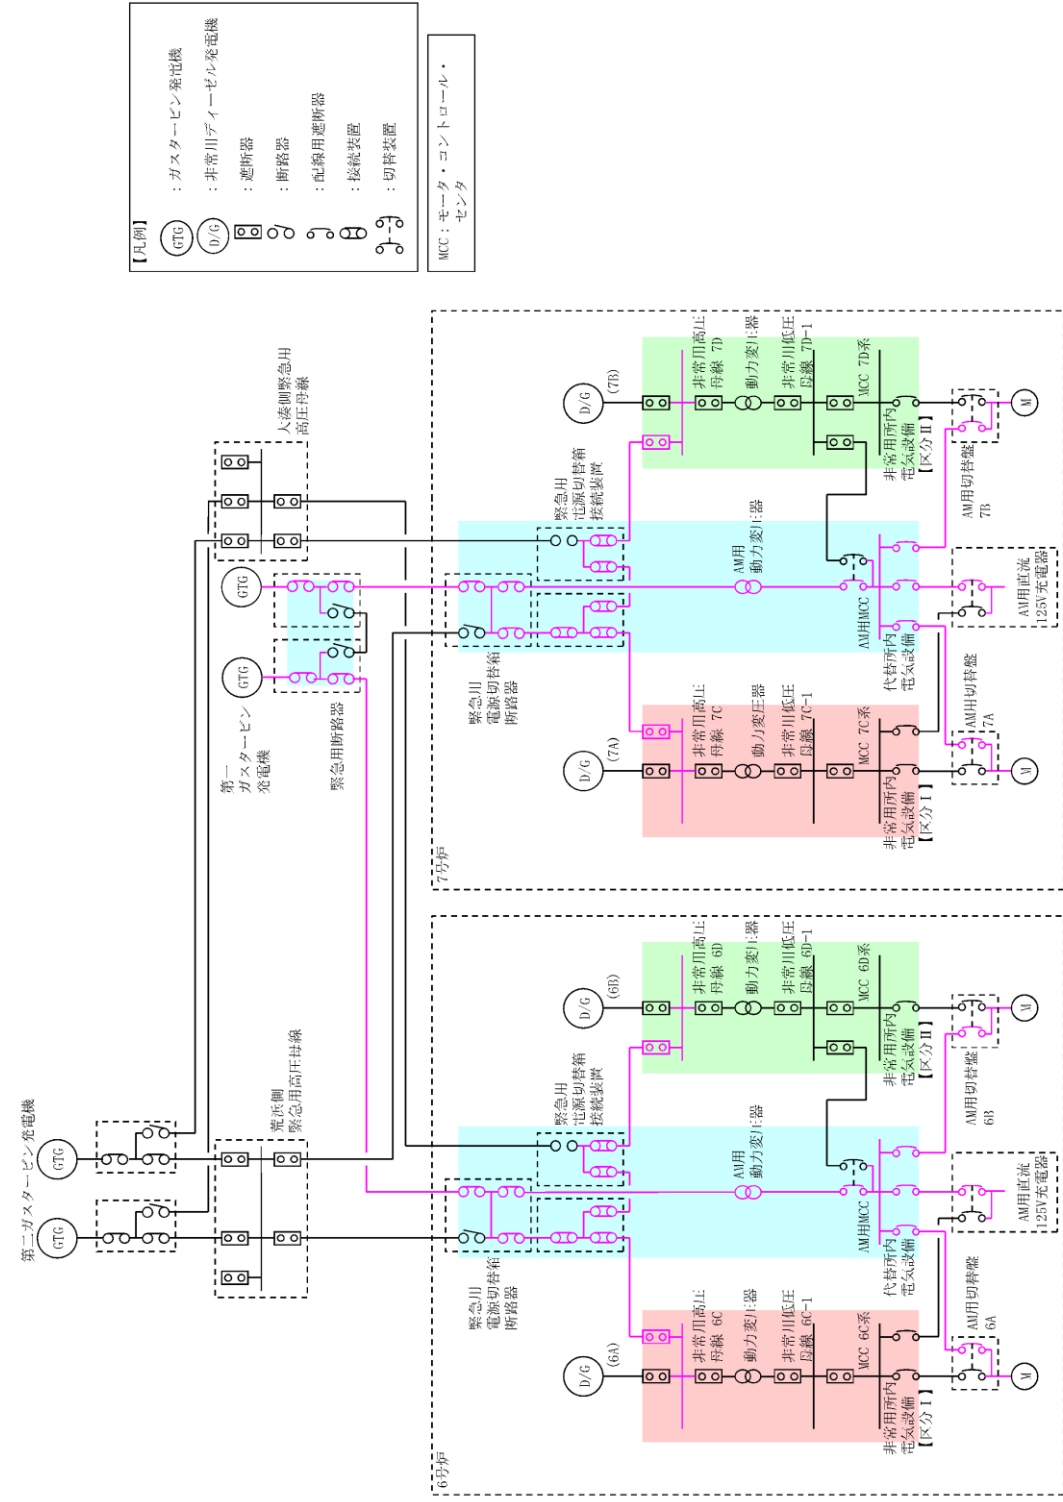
【凡例】
GTG ：ガスタービン発電機
D/G ：非常用ディーゼル発電機
：遮断器
：断路器
：配線用遮断器
：接続装置
：切替装置

MCC：モータ・コントロール・センタ

大湊側緊急用高圧母線

第一ガスタービン発電機

緊急用断路器

緊急用電源切替箱接続装置

緊急用電源切替箱断路器

GTG
GTG
D/G (7B)
D/G (7A)

非常用高圧母線 7D
動力変圧器
非常用低圧母線 7D-1
MCC 7D系
非常用所内電気設備【区分Ⅱ】

AM用動力変圧器
AM用MCC
代替所内電気設備

非常用高圧母線 7C
動力変圧器
非常用低圧母線 7C-1
MCC 7C系
非常用所内電気設備【区分Ⅰ】

AM用切替盤 7B
AM用直流125V充電器
AM用切替盤 7A
M
M

7号炉

第二ガスタービン発電機
GTG
GTG

荒浜側緊急用高圧母線

緊急用電源切替箱接続装置
緊急用電源切替箱断路器

D/G (6B)
D/G (6A)

非常用高圧母線 6D
動力変圧器
非常用低圧母線 6D-1
MCC 6D系
非常用所内電気設備【区分Ⅱ】

AM用動力変圧器
AM用MCC
代替所内電気設備

非常用高圧母線 6C
動力変圧器
非常用低圧母線 6C-1
MCC 6C系
非常用所内電気設備【区分Ⅰ】

AM用切替盤 6B
AM用直流125V充電器
AM用切替盤 6A
M
M

6号炉